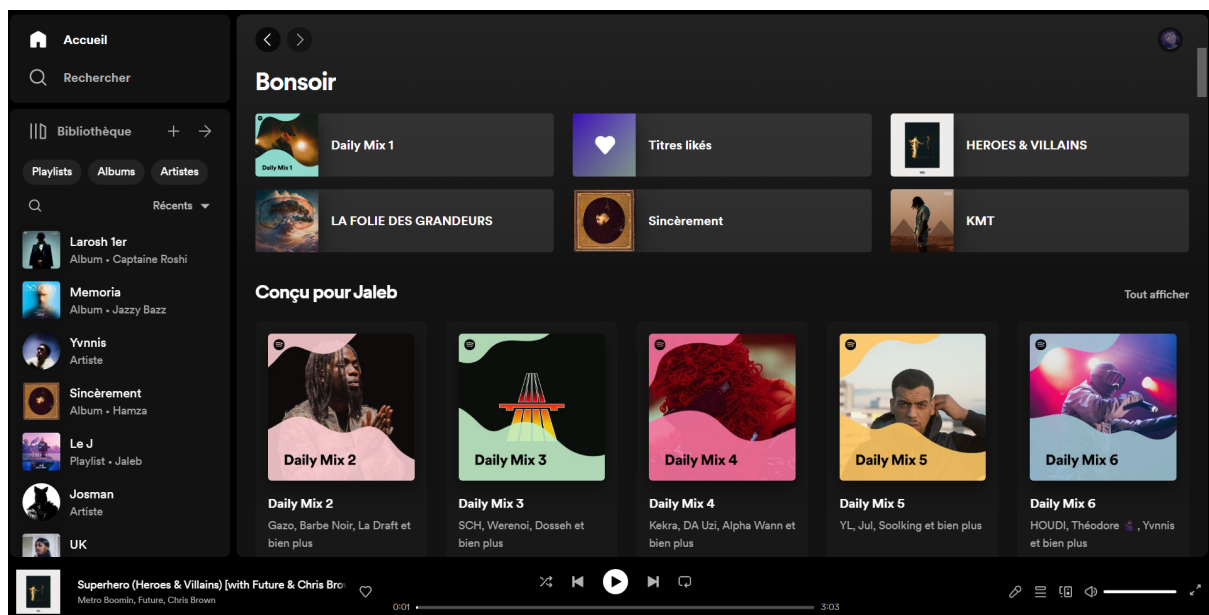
Accueil
Rechercher

Bibliothèque
Playlists
Albums
Artistes
Récents

Larosh 1er
Album • Captaine Roshi
Memoria
Album • Jazzy Bazz
Yvnnis
Artiste
Sincèrement
Album • Hamza
Le J
Playlist • Jaleb
Josman
Artiste
UK

Bonsoir

Daily Mix 1
Daily Mix 1
Titres likés
HEROES & VILLAINS
LA FOLIE DES GRANDEURS
Sincèrement
KMT

Conçu pour Jaleb
Tout afficher

Daily Mix 2
Daily Mix 2
Gazo, Barbe Noir, La Draft et bien plus

Daily Mix 3
Daily Mix 3
SCH, Werenoi, Dosseh et bien plus

Daily Mix 4
Daily Mix 4
Kekra, DA Uzi, Alpha Wann et bien plus

Daily Mix 5
Daily Mix 5
YL, Jul, Soolking et bien plus

Daily Mix 6
Daily Mix 6
HOUDI, Théodore, Yvnnis et bien plus

Superhero (Heroes & Villains) [with Future & Chris Bro
Metro Boomin, Future, Chris Brown
0:01
3:03